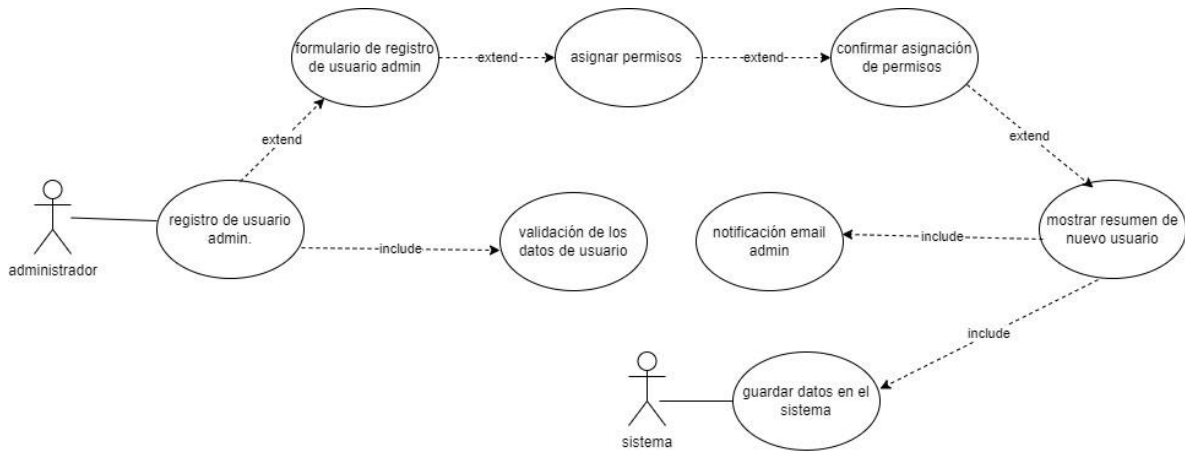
formulario de registro de usuario admin

extend

asignar permisos

extend

confirmar asignación de permisos

extend

extend

administrador

registro de usuario admin.

include

validación de los datos de usuario

notificación email admin

include

mostrar resumen de nuevo usuario

include

sistema

guardar datos en el sistema